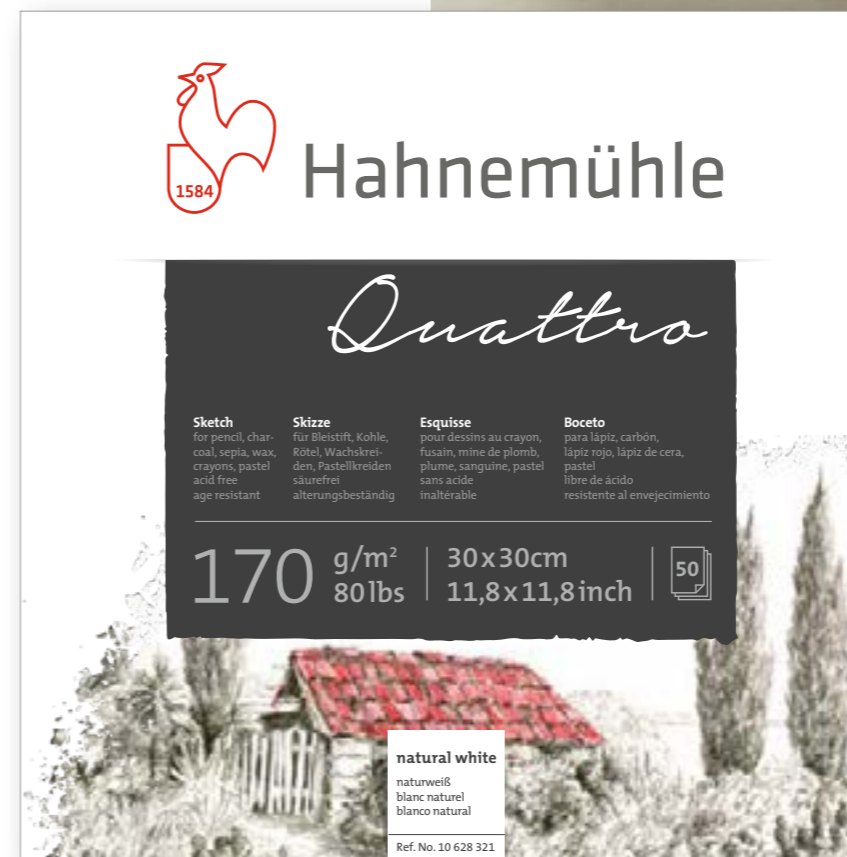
1584

Hahnemühle

Quattro

Sketch
for pencil, charcoal, sepia, wax, crayons, pastel
acid free
age resistant

Skizze
für Bleistift, Kohle, Rötel, Wachskreiden, Pastellkreiden
säurefrei
alterungsbeständig

Esquisse
pour dessins au crayon, fusain, mine de plomb, plume, sanguine, pastel
sans acide
inaltérable

Boceto
para lápiz, carbón, lápiz rojo, lápiz de cera, pastel
libre de ácido
resistente al envejecimiento

170 g/m² 80 lbs | 30 x 30 cm 11,8 x 11,8 inch | 50

natural white
naturweiß
blanc naturel
blanco natural

Ref. No. 10 628 321